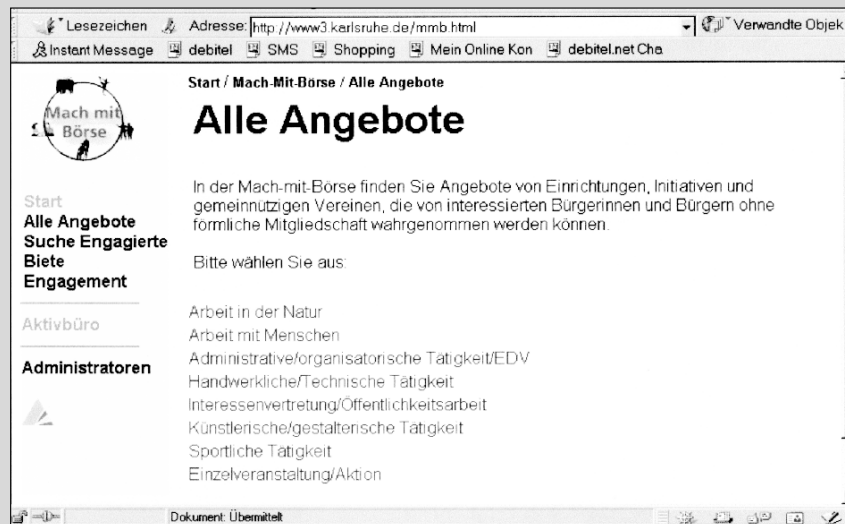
Lesezeichen Adresse: http://www3.karlsruhe.de/mmb.html Verwandte Objek
Instant Message debitel SMS Shopping Mein Online Kon debitel.net Cha

Mach mit Börse

Start / Mach-Mit-Börse / Alle Angebote

Alle Angebote

Start
Alle Angebote
Suche Engagierte
Biete Engagement

Aktivbüro

Administratoren

In der Mach-mit-Börse finden Sie Angebote von Einrichtungen, Initiativen und gemeinnützigen Vereinen, die von interessierten Bürgerinnen und Bürgern ohne förmliche Mitgliedschaft wahrgenommen werden können.

Bitte wählen Sie aus:

Arbeit in der Natur
Arbeit mit Menschen
Administrative/organisatorische Tätigkeit/EDV
Handwerkliche/Technische Tätigkeit
Interessenvertretung/Öffentlichkeitsarbeit
Künstlerische/gestalterische Tätigkeit
Sportliche Tätigkeit
Einzelveranstaltung/Aktion

Dokument: Übermittelt